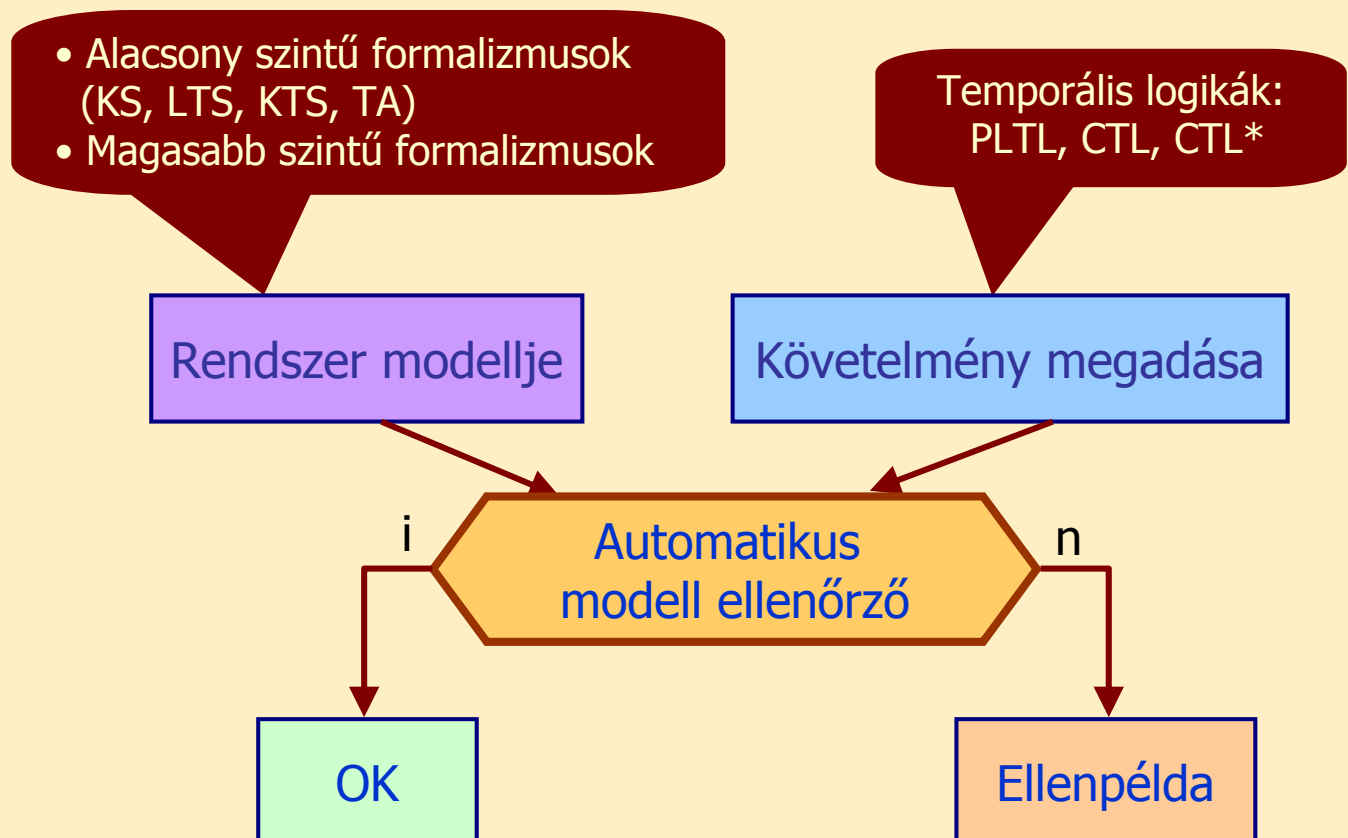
• Alacsony szintű formalizmusok (KS, LTS, KTS, TA)
• Magasabb szintű formalizmusok

Temporális logikák: PLTL, CTL, CTL*

Rendszer modellje

Követelmény megadása

i

Automatikus modell ellenőrző

n

OK

Ellenpélda